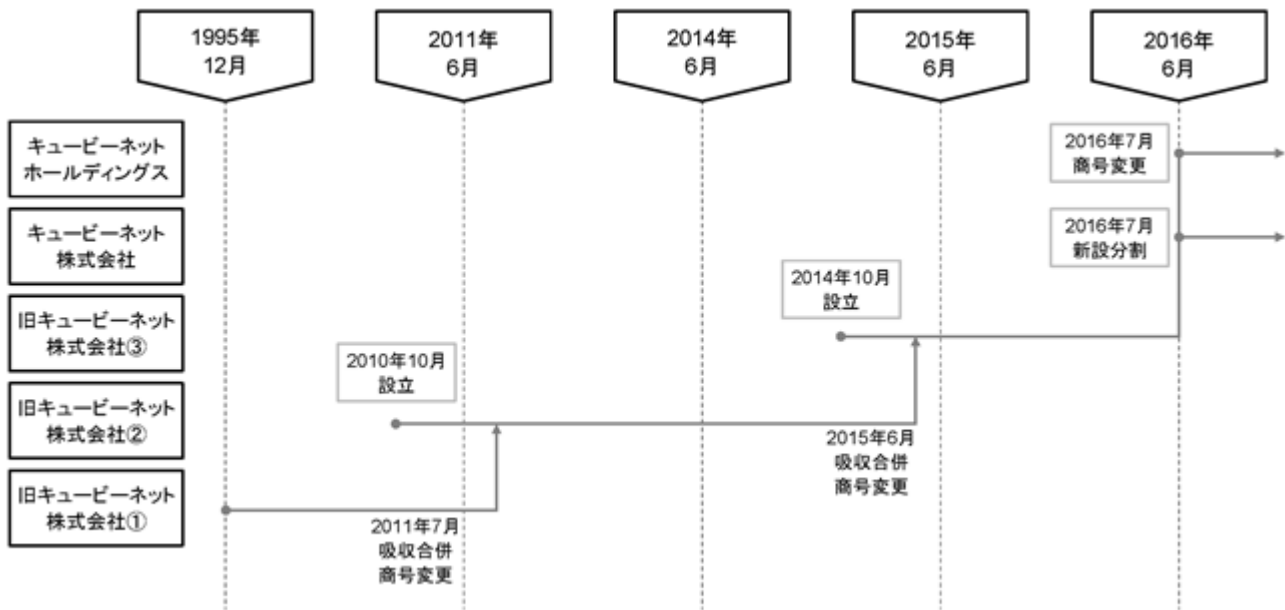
1995年
12月

2011年
6月

2014年
6月

2015年
6月

2016年
6月

キュービーネット
ホールディングス

キュービーネット
株式会社

旧キュービーネット
株式会社③

旧キュービーネット
株式会社②

旧キュービーネット
株式会社①

2016年7月
商号変更

2016年7月
新設分割

2014年10月
設立

2010年10月
設立

2015年6月
吸収合併
商号変更

2011年7月
吸収合併
商号変更